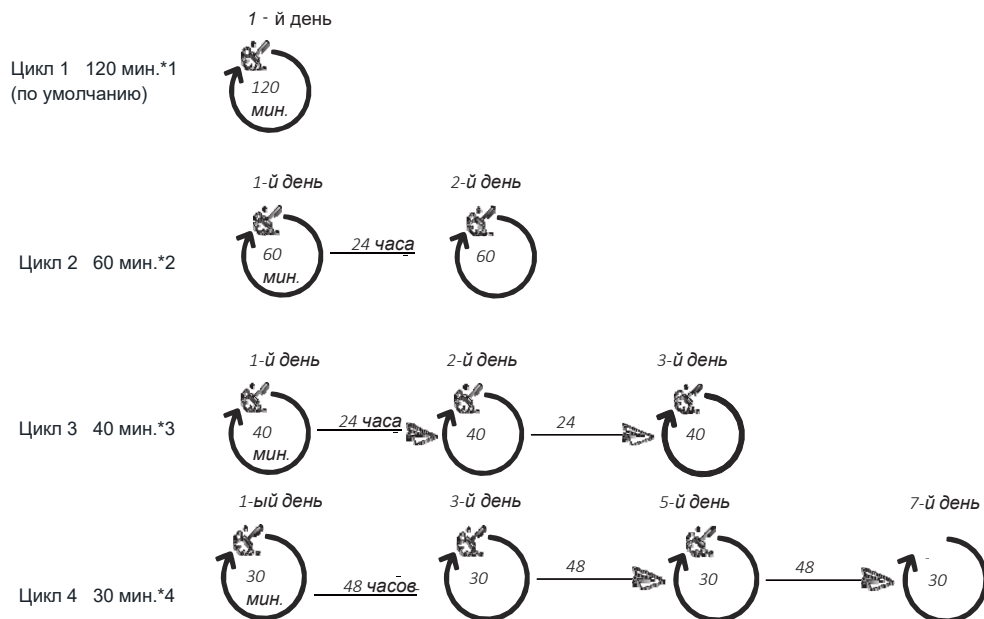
1 - й день

Цикл 1 120 мин.*1
(по умолчанию)

120 мин.

1-й день 2-й день

Цикл 2 60 мин.*2

60 мин. 24 часа 60

1-й день 2-й день 3-й день

Цикл 3 40 мин.*3

40 мин. 24 часа 40 24 40

1-ый день 3-й день 5-й день 7-й день

Цикл 4 30 мин.*4

30 мин. 48 часов 30 48 30 48 30